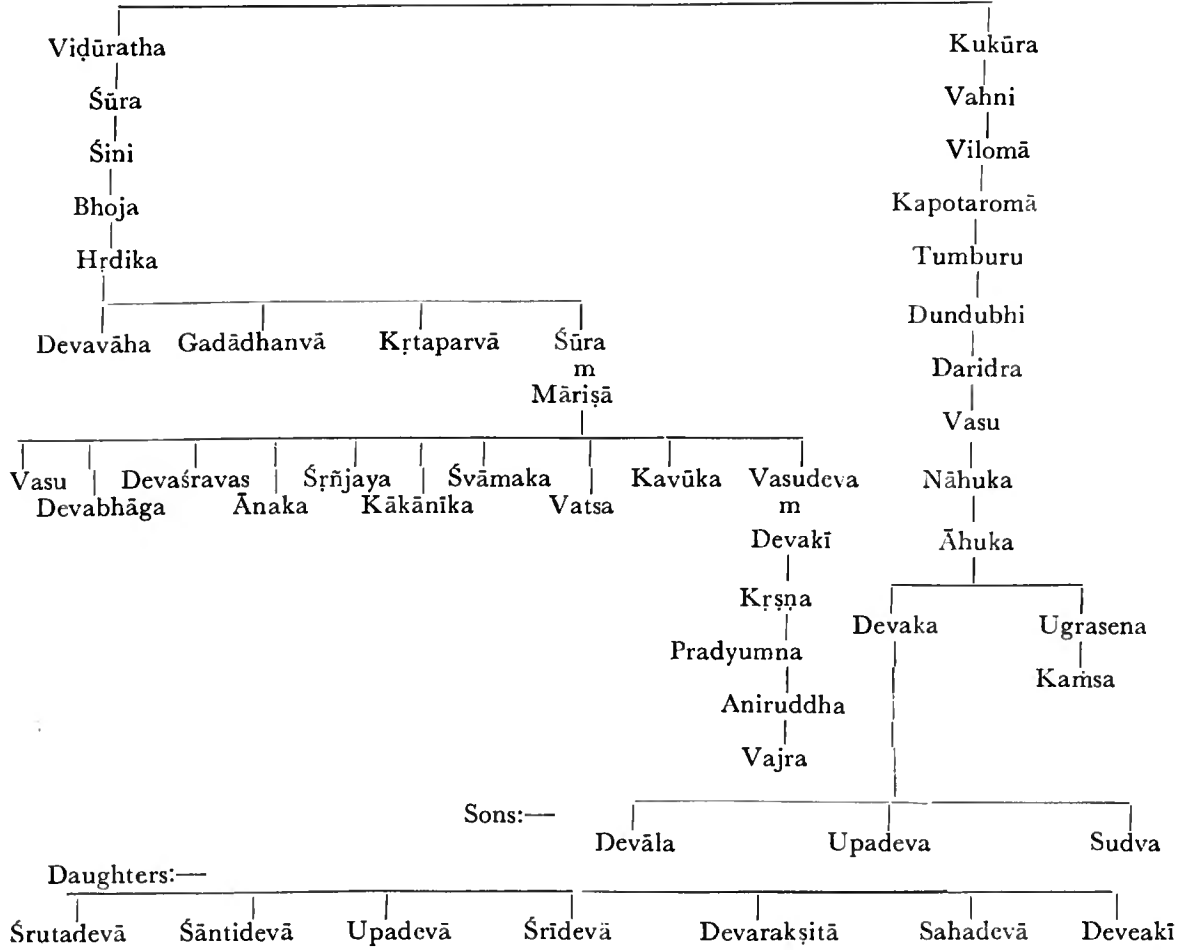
Viḍūratha
Śūra
Śini
Bhoja
Hṛdika

Devavāha Gadādhanvā Kṛtaparvā Śūra m Māriṣā

Vasu Devabhāga Devaśravas Ānaka Śṛñjaya Kākānīka Śvāmaka Vatsa Kavūka Vasudeva m Devakī
Kṛṣṇa
Pradyumna
Aniruddha
Vajra

Kukūra
Vahni
Vilomā
Kapotaromā
Tumburu
Dundubhi
Daridra
Vasu
Nāhuka
Āhuka

Devaka Ugrasena
Kaṁsa

Sons:— Devāla Upadeva Sudva

Daughters:— Śrutadevā Śāntidevā Upadevā Śrīdevā Devarakṣitā Sahadevā Deveakī